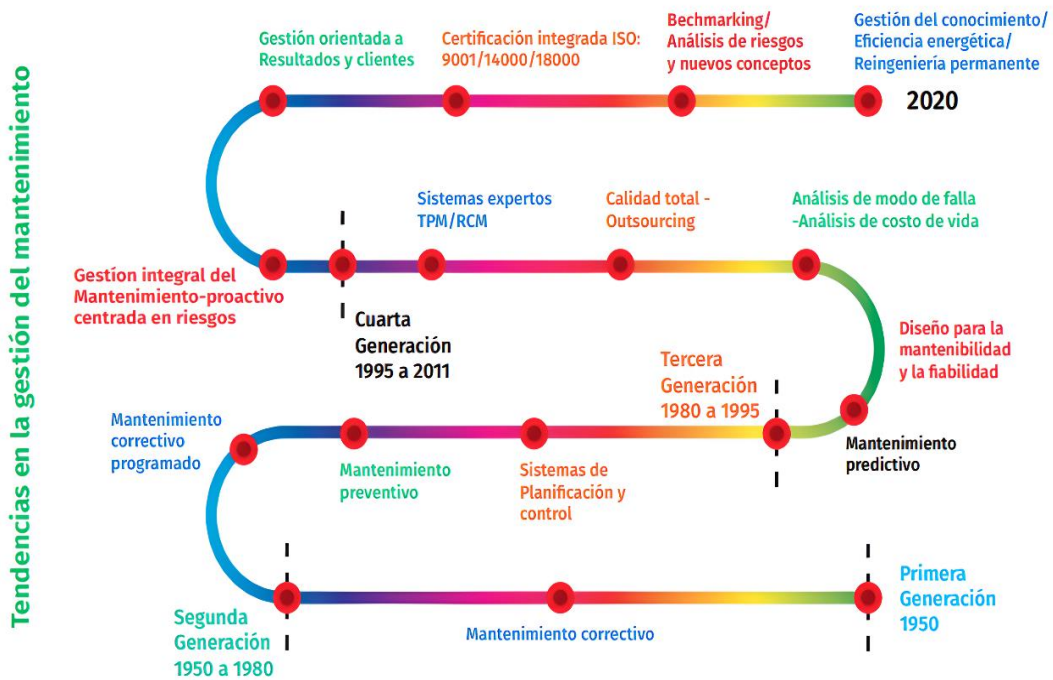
Tendencias en la gestión del mantenimiento

Gestión orientada a Resultados y clientes

Certificación integrada ISO: 9001/14000/18000

Bechmarking/ Análisis de riesgos y nuevos conceptos

Gestión del conocimiento/ Eficiencia energética/ Reingeniería permanente

2020

Sistemas expertos TPM/RCM

Calidad total - Outsourcing

Análisis de modo de falla -Análisis de costo de vida

Gestión integral del Mantenimiento-proactivo centrada en riesgos

Cuarta Generación 1995 a 2011

Diseño para la mantenibilidad y la fiabilidad

Tercera Generación 1980 a 1995

Mantenimiento correctivo programado

Mantenimiento preventivo

Sistemas de Planificación y control

Mantenimiento predictivo

Segunda Generación 1950 a 1980

Mantenimiento correctivo

Primera Generación 1950